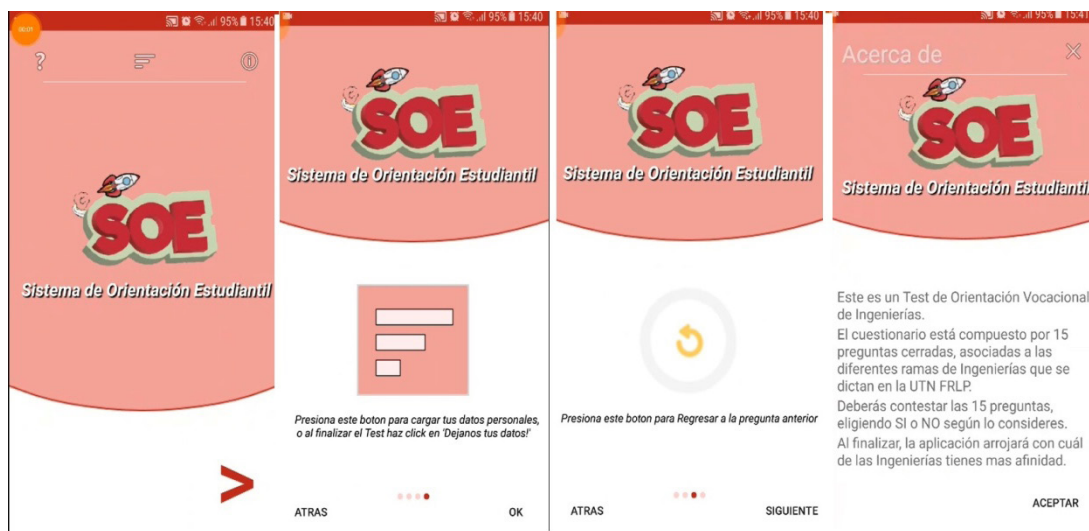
00:01 95% 15:40

?

SOE

Sistema de Orientación Estudiantil

>

95% 15:40

SOE

Sistema de Orientación Estudiantil

Presiona este boton para cargar tus datos personales, o al finalizar el Test haz click en 'Dejanos tus datos!'

ATRAS OK

95% 15:40

SOE

Sistema de Orientación Estudiantil

Presiona este boton para Regresar a la pregunta anterior

ATRAS SIGUIENTE

95% 15:4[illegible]

Acerca de

SOE

Sistema de Orientación Estudianti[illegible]

Este es un Test de Orientación Vocacional de Ingenierías.

El cuestionario está compuesto por 15 preguntas cerradas, asociadas a las diferentes ramas de Ingenierías que se dictan en la UTN FRLP.

Deberás contestar las 15 preguntas, eligiendo SI o NO según lo consideres.

Al finalizar, la aplicación arrojará con cuál de las Ingenierías tienes mas afinidad.

ACEPTAR